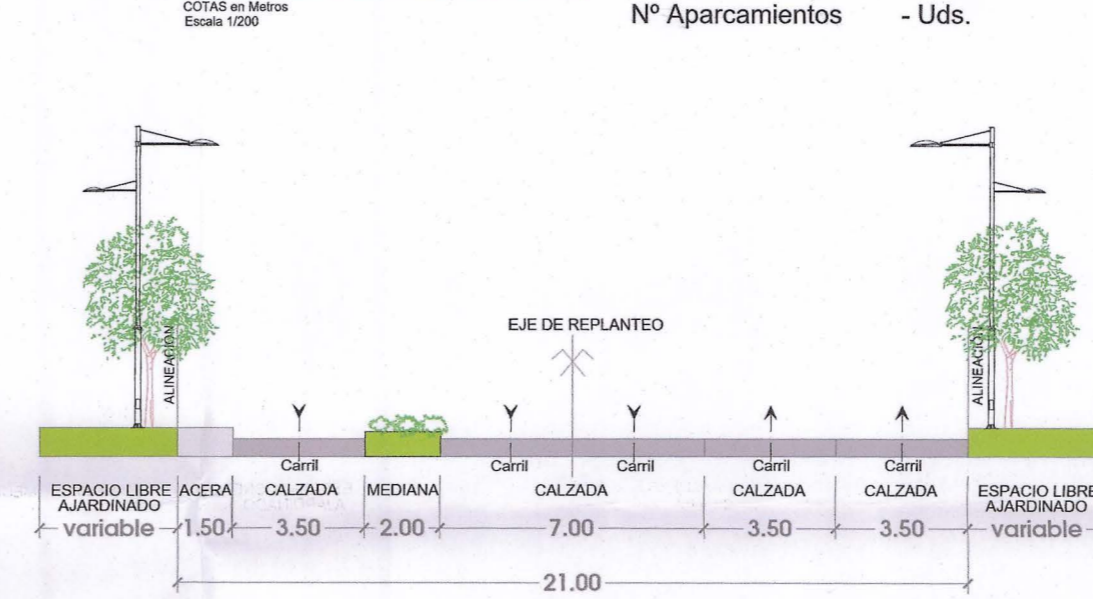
COTAS en Metros
Escala 1/200

Nº Aparcamientos - Uds.

ALINEACIÓN

EJE DE REPLANTEO

ALINEACIÓN

Carril Carril Carril Carril Carril

ESPACIO LIBRE AJARDINADO | ACERA | CALZADA | MEDIANA | CALZADA | CALZADA | CALZADA | ESPACIO LIBRE AJARDINADO

variable 1.50 3.50 2.00 7.00 3.50 3.50 variable

21.00